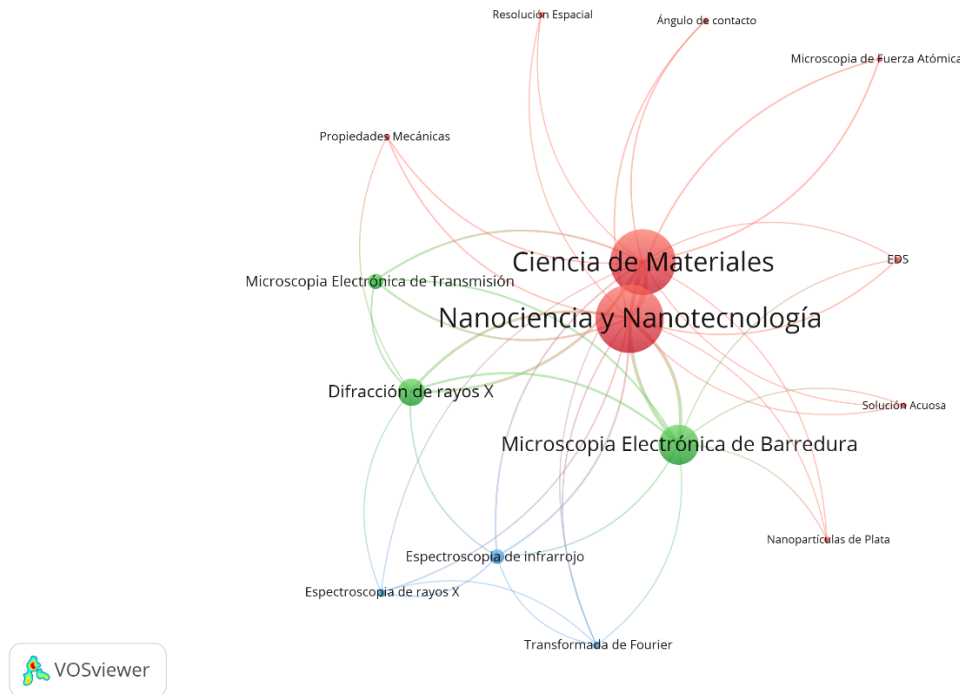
Resolución Espacial
Ángulo de contacto
Microscopia de Fuerza Atómica
Propiedades Mecánicas
Ciencia de Materiales
EDS
Microscopia Electrónica de Transmisión
Nanociencia y Nanotecnología
Difracción de rayos X
Solución Acuosa
Microscopia Electrónica de Barredura
Nanopartículas de Plata
Espectroscopia de infrarrojo
Espectroscopia de rayos X
Transformada de Fourier
VOSviewer